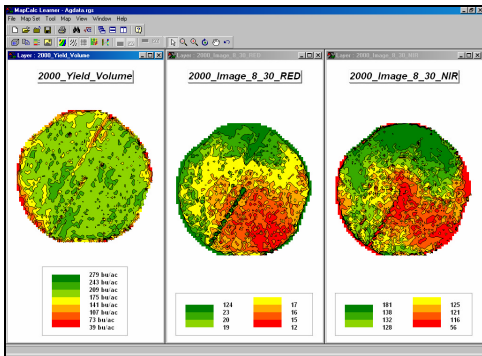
MapCalc Learner - Agdata.rgs

File Map Set Tool Map View Window Help

Layer : 2000_Yield_Volume

2000_Yield_Volume

279 bu/ac
243 bu/ac
209 bu/ac
175 bu/ac
141 bu/ac
107 bu/ac
73 bu/ac
39 bu/ac

Layer : 2000_Image_8_30_RED

2000_Image_8_30_RED

| | | | |
|---|---|---|---|
| | 124 | | 17 |
| | 23 | | 16 |
| | 20 | | 15 |
| | 19 | | 12 |

Layer : 2000_Image_8_30_NIR

2000_Image_8_30_NIR

| | | | |
|---|---|---|---|
| | 181 | | 125 |
| | 138 | | 121 |
| | 132 | | 116 |
| | 128 | | 56 |